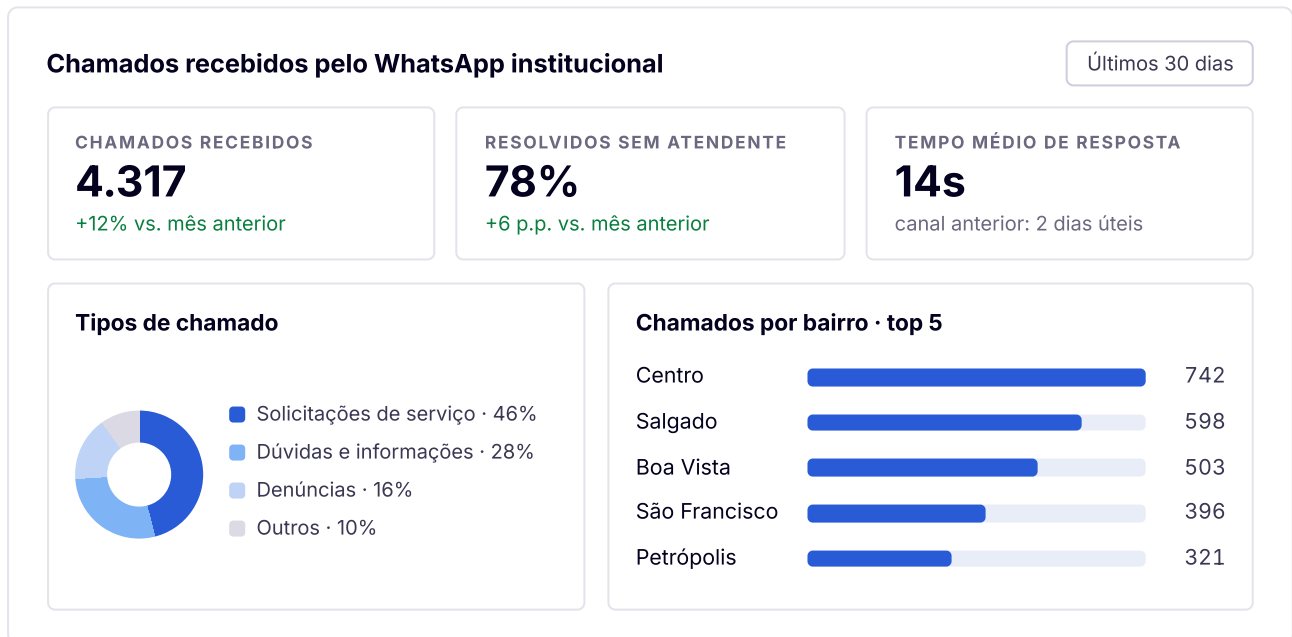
Chamados recebidos pelo WhatsApp institucional

Últimos 30 dias

CHAMADOS RECEBIDOS
4.317
+12% vs. mês anterior

RESOLVIDOS SEM ATENDENTE
78%
+6 p.p. vs. mês anterior

TEMPO MÉDIO DE RESPOSTA
14s
canal anterior: 2 dias úteis

Tipos de chamado

Solicitações de serviço · 46%
Dúvidas e informações · 28%
Denúncias · 16%
Outros · 10%

Chamados por bairro · top 5

| | |
|---|---|
| Centro | 742 |
| Salgado | 598 |
| Boa Vista | 503 |
| São Francisco | 396 |
| Petrópolis | 321 |